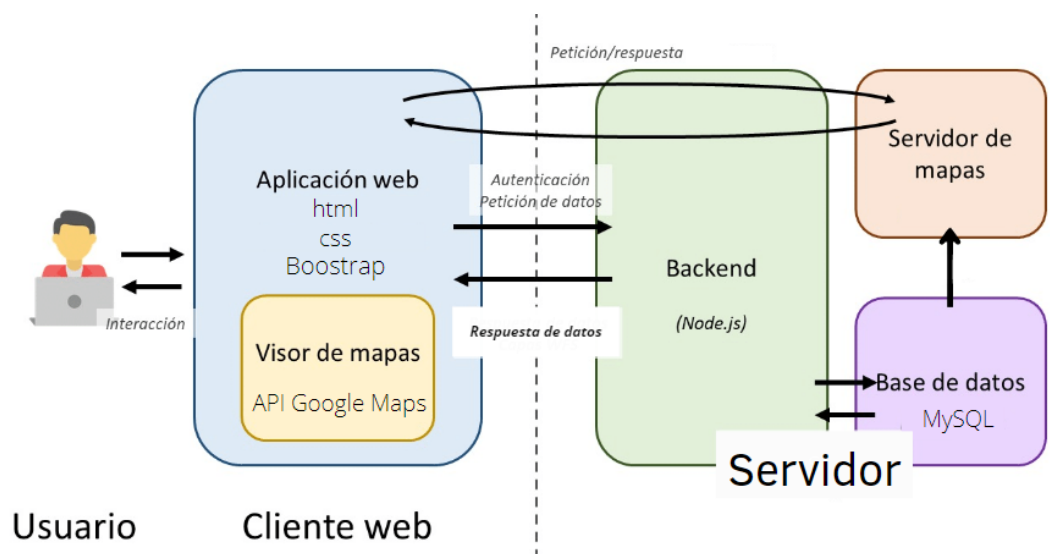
Petición/respuesta

Aplicación web
html
css
Boostrap

Visor de mapas
API Google Maps

Interacción

Autenticación
Petición de datos

Respuesta de datos

Backend
(Node.js)

Servidor de mapas

Base de datos
MySQL

Servidor

Usuario

Cliente web